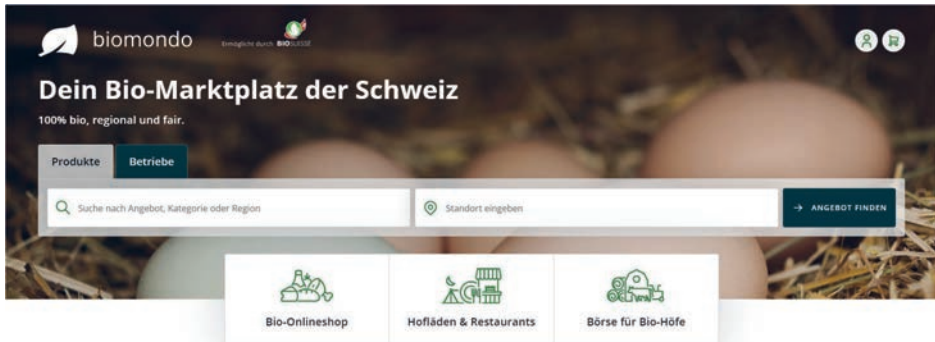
biomondo

Ermöglicht durch BIOSUISSE

Dein Bio-Marktplatz der Schweiz

100% bio, regional und fair.

Produkte

Betriebe

Suche nach Angebot, Kategorie oder Region

Standort eingeben

→ ANGEBOT FINDEN

Bio-Onlineshop

Hofläden & Restaurants

Börse für Bio-Höfe